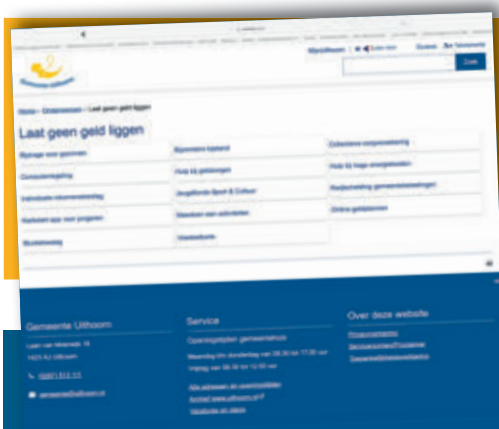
Mijnuithoorn | Zoeken

Zoek

Home > Onderwerpen > Laat geen geld liggen

Laat geen geld liggen

| | | |
|---|---|---|
| Bijdrage voor gezinnen | Bijzondere bijstand | Collectieve zorgverzekering |
| Computerregeling | Hulp bij geldzorgen | Hulp bij hoge energiekosten |
| Individuele inkomenstoeslag | Jeugdfonds Sport & Cultuur | Kwijtschelding gemeentebelastingen |
| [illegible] | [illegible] | Online geldplannen |
| Studietoeslag | Uitvaartfonds | |

Gemeente Uithoorn

Laan van Meerwijk 16
1423 AJ Uithoorn

14 0297

gemeente@uithoorn.nl

Service

Openingstijden gemeentehuis

Maandag t/m donderdag van 08.30 tot 17.00 uur
Vrijdag van 08.30 tot 12.30 uur

Alle adressen en openingstijden
Archief www.uithoorn.nl
Veelgestelde vragen

Over deze website

Privacyverklaring
Proclaimer
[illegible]